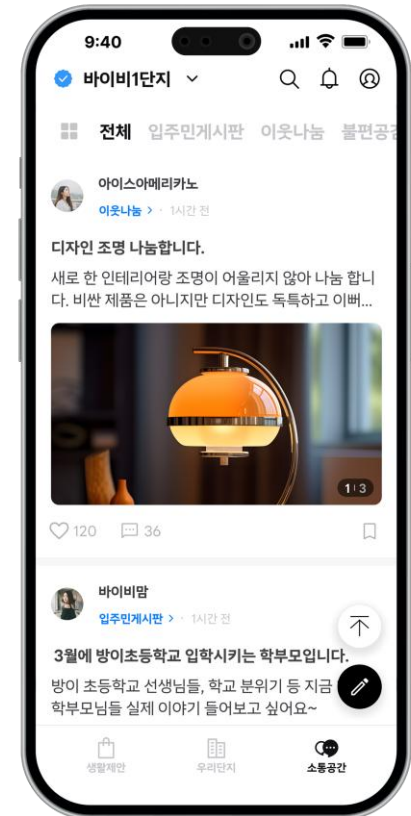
9:40

바이비1단지

전체 입주민게시판 이웃나눔 불편공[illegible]

아이스아메리카노
이웃나눔 > · 1시간 전

디자인 조명 나눔합니다.
새로 한 인테리어랑 조명이 어울리지 않아 나눔 합니다. 비싼 제품은 아니지만 디자인도 독특하고 이뻐...

1 | 3

120 36

바이비맘
입주민게시판 > · 1시간 전

3월에 방이초등학교 입학시키는 학부모입니다.
방이 초등학교 선생님들, 학교 분위기 등 지금 학부모님들 실제 이야기 들어보고 싶어요~

생활제안 우리단지 소통공간